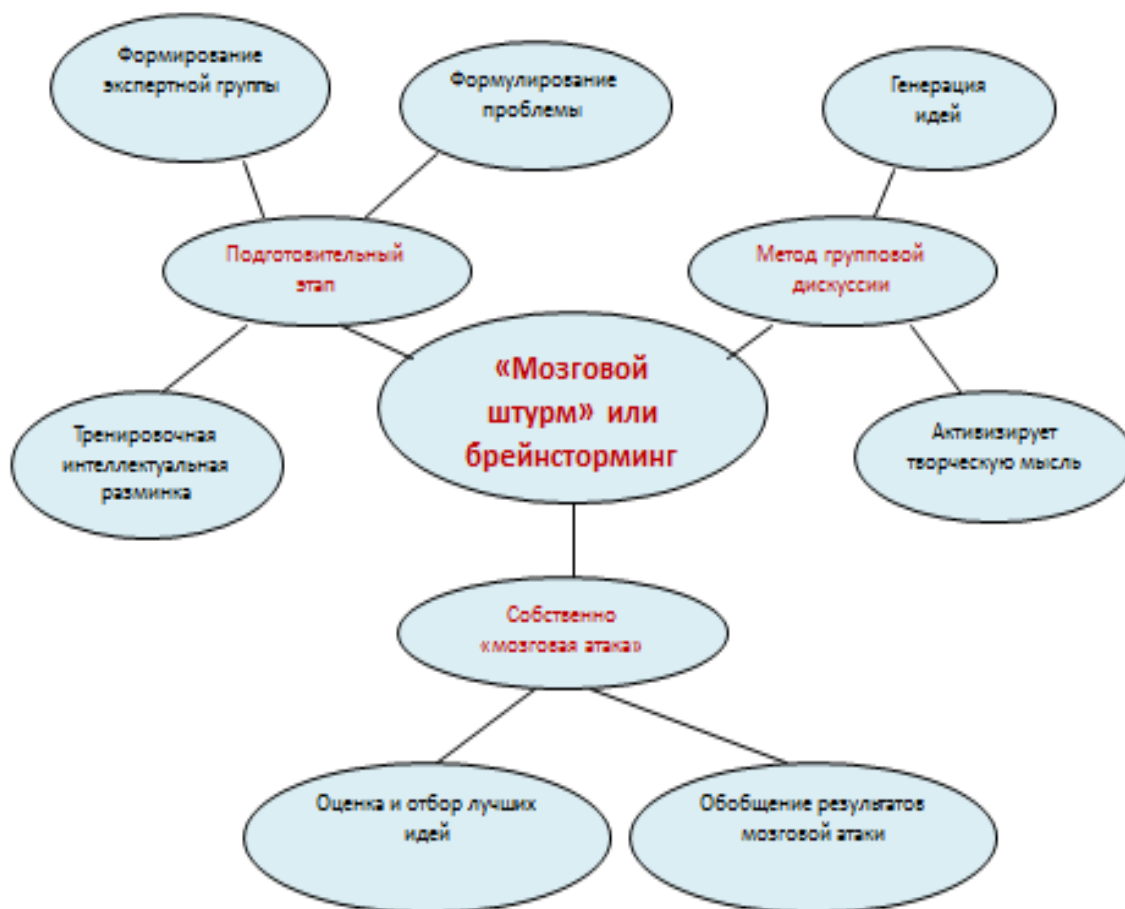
Формирование экспертной группы

Формулирование проблемы

Генерация идей

Подготовительный этап

Метод групповой дискуссии

«Мозговой штурм» или брейнсторминг

Тренировочная интеллектуальная разминка

Активизирует творческую мысль

Собственно «мозговая атака»

Оценка и отбор лучших идей

Обобщение результатов мозговой атаки